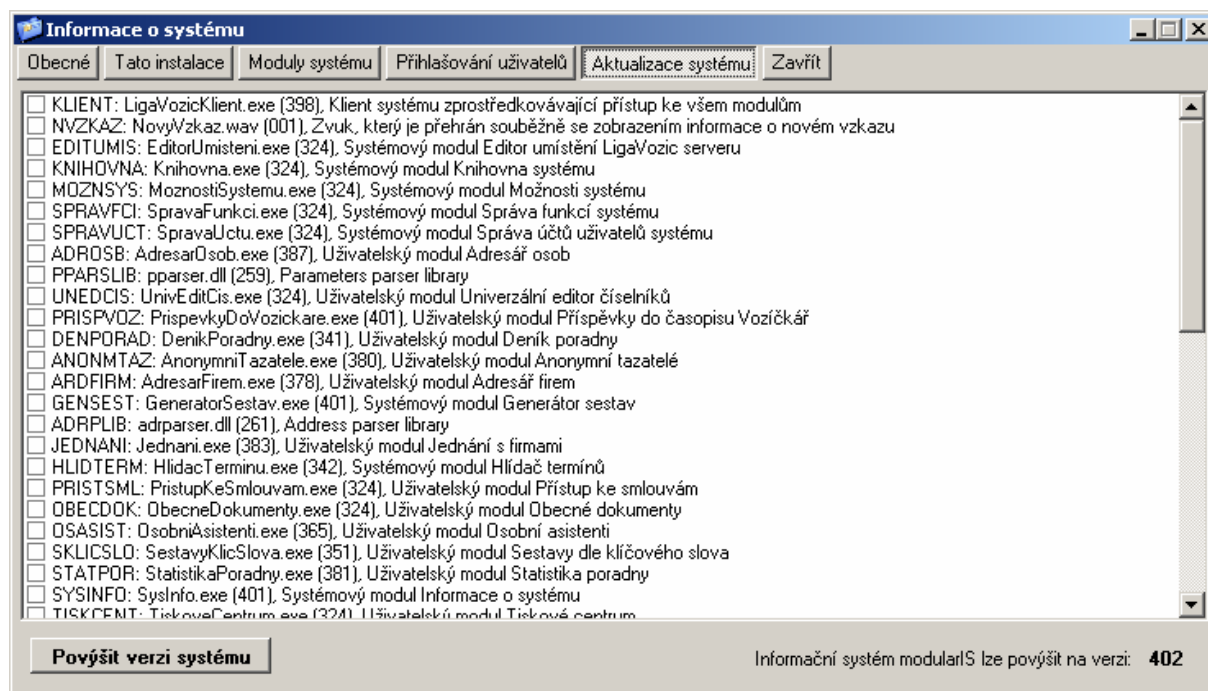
Informace o systému

Obecné | Tato instalace | Moduly systému | Přihlašování uživatelů | Aktualizace systému | Zavřít

KLIENT: LigaVozicKlient.exe (398), Klient systému zprostředkovávající přístup ke všem modulům
NVZKAZ: NovyVzkaz.wav (001), Zvuk, který je přehrán souběžně se zobrazením informace o novém vzkazu
EDITUMIS: EditorUmisteni.exe (324), Systémový modul Editor umístění LigaVozic serveru
KNIHOVNA: Knihovna.exe (324), Systémový modul Knihovna systému
MOZNSYS: MoznostiSystemu.exe (324), Systémový modul Možnosti systému
SPRAVFCI: SpravaFunkci.exe (324), Systémový modul Správa funkcí systému
SPRAVUCT: SpravaUctu.exe (324), Systémový modul Správa účtů uživatelů systému
ADROSB: AdresarOsob.exe (387), Uživatelský modul Adresář osob
PPARSLIB: pparser.dll (259), Parameters parser library
UNEDCIS: UnivEditCis.exe (324), Uživatelský modul Univerzální editor číselníků
PRISPVOZ: PrispevkyDoVozickare.exe (401), Uživatelský modul Příspěvky do časopisu Vozíčkář
DENPORAD: DenikPoradny.exe (341), Uživatelský modul Deník poradny
ANONMTAZ: AnonymniTazatele.exe (380), Uživatelský modul Anonymní tazatelé
ARDFIRM: AdresarFirem.exe (378), Uživatelský modul Adresář firem
GENSEST: GeneratorSestav.exe (401), Systémový modul Generátor sestav
ADRPLIB: adrparser.dll (261), Address parser library
JEDNANI: Jednani.exe (383), Uživatelský modul Jednání s firmami
HLIDTERM: HlidacTerminu.exe (342), Systémový modul Hlídač termínů
PRISTSML: PristupKeSmlouvam.exe (324), Uživatelský modul Přístup ke smlouvám
OBECDOK: ObecneDokumenty.exe (324), Uživatelský modul Obecné dokumenty
OSASIST: OsobniAsistenti.exe (365), Uživatelský modul Osobní asistenti
SKLICSLO: SestavyKlicSlova.exe (351), Uživatelský modul Sestavy dle klíčového slova
STATPOR: StatistikaPoradny.exe (381), Uživatelský modul Statistika poradny
SYSINFO: SysInfo.exe (401), Systémový modul Informace o systému
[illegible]

Povýšit verzi systému

Informační systém modularIS lze povýšit na verzi: 402